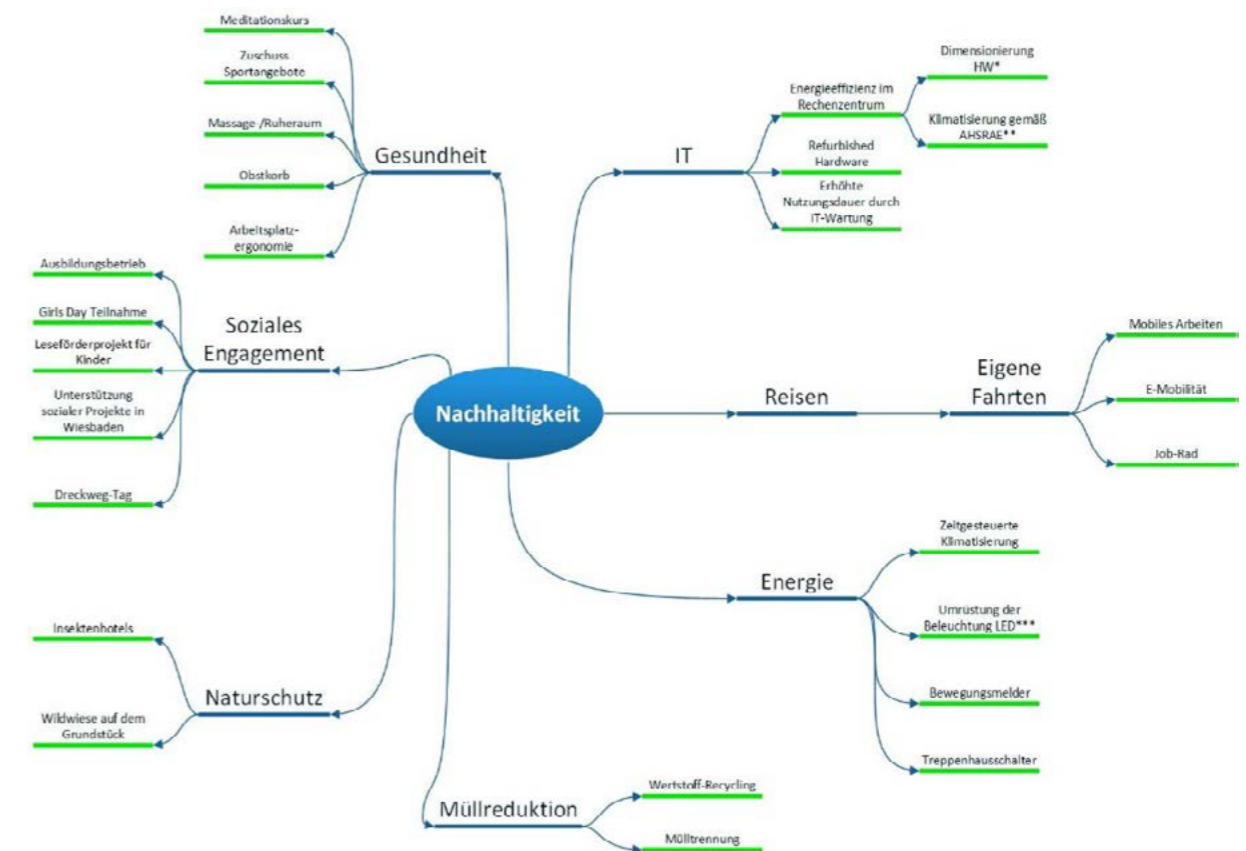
Nachhaltigkeit

Gesundheit

Meditationskurs

Zuschuss Sportangebote

Massage /Ruheraum

Obstkorb

Arbeitsplatz-ergonomie

IT

Energieeffizienz im Rechenzentrum

Dimensionierung HW*

Klimatisierung gemäß AHSRAE**

Refurbished Hardware

Erhöhte Nutzungsdauer durch IT-Wartung

Soziales Engagement

Ausbildungsbetrieb

Girls Day Teilnahme

Leseförderprojekt für Kinder

Unterstützung sozialer Projekte in Wiesbaden

Dreckweg-Tag

Reisen

Eigene Fahrten

Mobiles Arbeiten

E-Mobilität

Job-Rad

Energie

Zeitgesteuerte Klimatisierung

Umrüstung der Beleuchtung LED***

Bewegungsmelder

Treppenhausschalter

Naturschutz

Insektenhotels

Wildwiese auf dem Grundstück

Müllreduktion

Wertstoff-Recycling

Mülltrennung